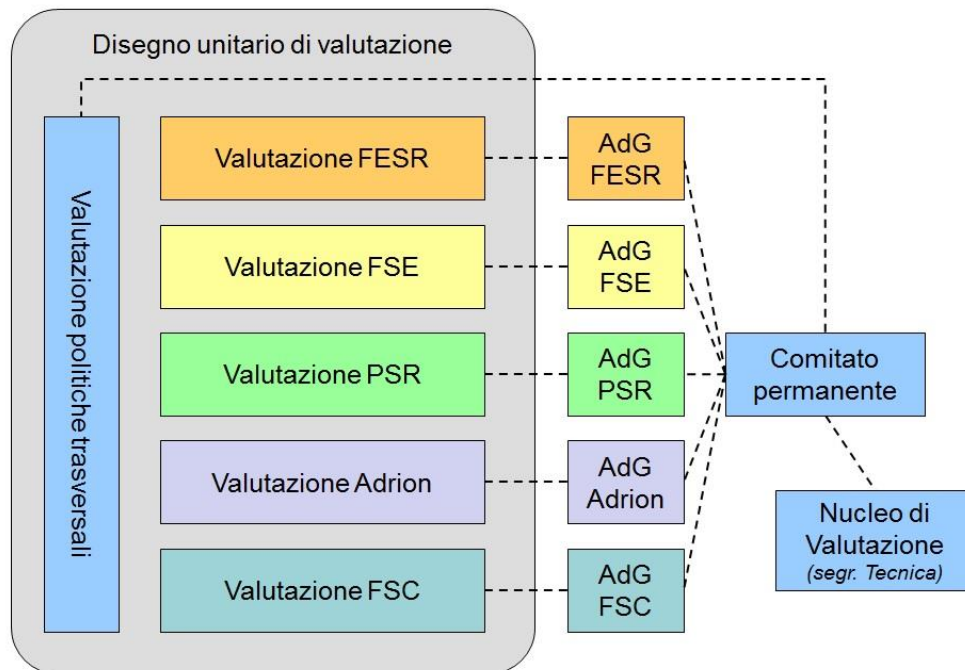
Disegno unitario di valutazione

Valutazione politiche trasversali

Valutazione FESR

Valutazione FSE

Valutazione PSR

Valutazione Adrion

Valutazione FSC

AdG FESR

AdG FSE

AdG PSR

AdG Adrion

AdG FSC

Comitato permanente

Nucleo di Valutazione (segr. Tecnica)